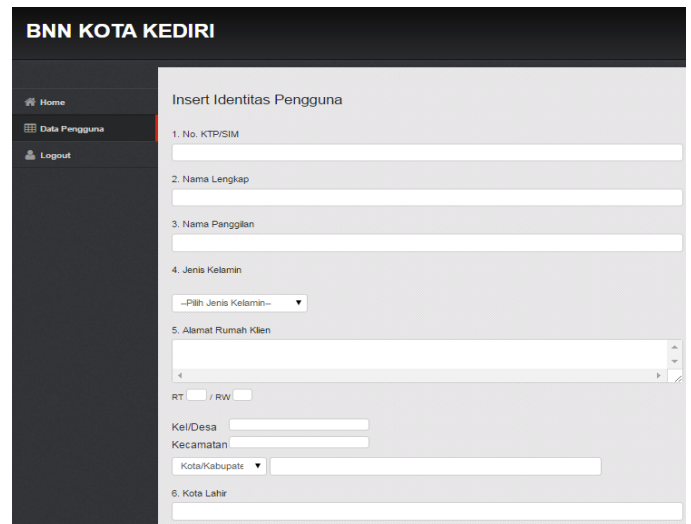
BNN KOTA KEDIRI

Home
Data Pengguna
Logout

Insert Identitas Pengguna

1. No. KTP/SIM

2. Nama Lengkap

3. Nama Panggilan

4. Jenis Kelamin

--Pilih Jenis Kelamin--

5. Alamat Rumah Klien

RT / RW

Kel/Desa
Kecamatan
Kota/Kabupate

6. Kota Lahir